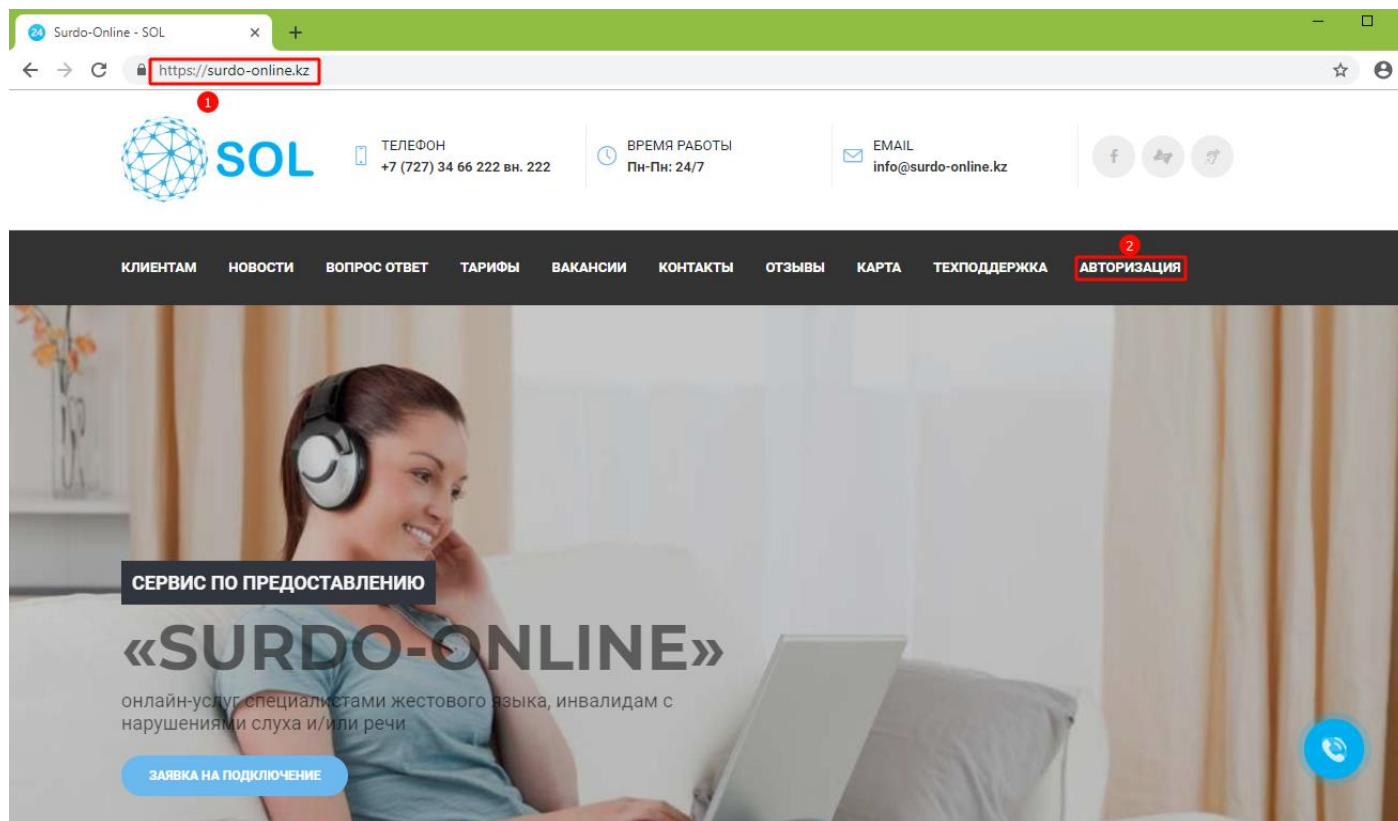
24 Surdo-Online - SOL ×

+

https://surdo-online.kz

1

SOL

ТЕЛЕФОН
+7 (727) 34 66 222 вн. 222

ВРЕМЯ РАБОТЫ
Пн-Пн: 24/7

EMAIL
info@surdo-online.kz

КЛИЕНТАМ НОВОСТИ ВОПРОС ОТВЕТ ТАРИФЫ ВАКАНСИИ КОНТАКТЫ ОТЗЫВЫ КАРТА ТЕХПОДДЕРЖКА 2 АВТОРИЗАЦИЯ

СЕРВИС ПО ПРЕДОСТАВЛЕНИЮ

«SURDO-ONLINE»

онлайн-услуг специалистами жестового языка, инвалидам с нарушениями слуха и/или речи

ЗАЯВКА НА ПОДКЛЮЧЕНИЕ